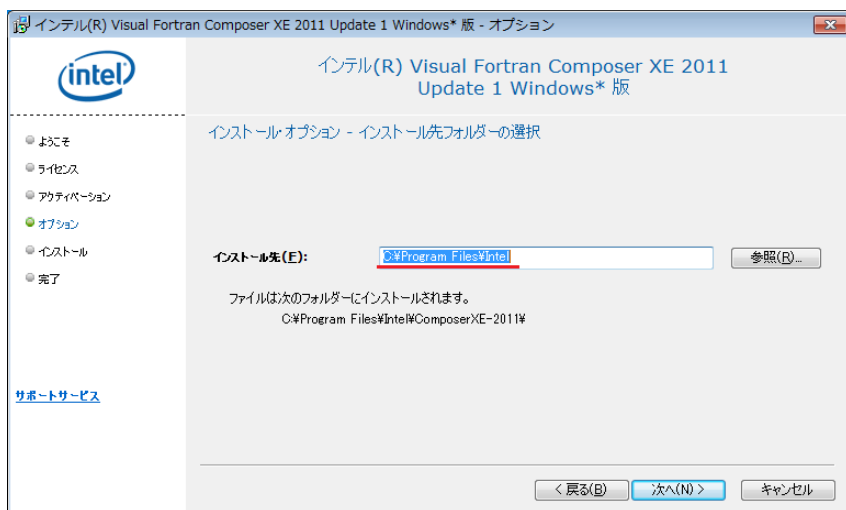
インテル(R) Visual Fortran Composer XE 2011 Update 1 Windows* 版 - オプション

intel

インテル(R) Visual Fortran Composer XE 2011 Update 1 Windows* 版

ようこそ
ライセンス
アクティベーション
オプション
インストール
完了

サポートサービス

インストール・オプション - インストール先フォルダーの選択

インストール先(F): C:¥Program Files¥Intel 参照(R)...

ファイルは次のフォルダーにインストールされます。
C:¥Program Files¥Intel¥ComposerXE-2011¥

< 戻る(B) 次へ(N) > キャンセル